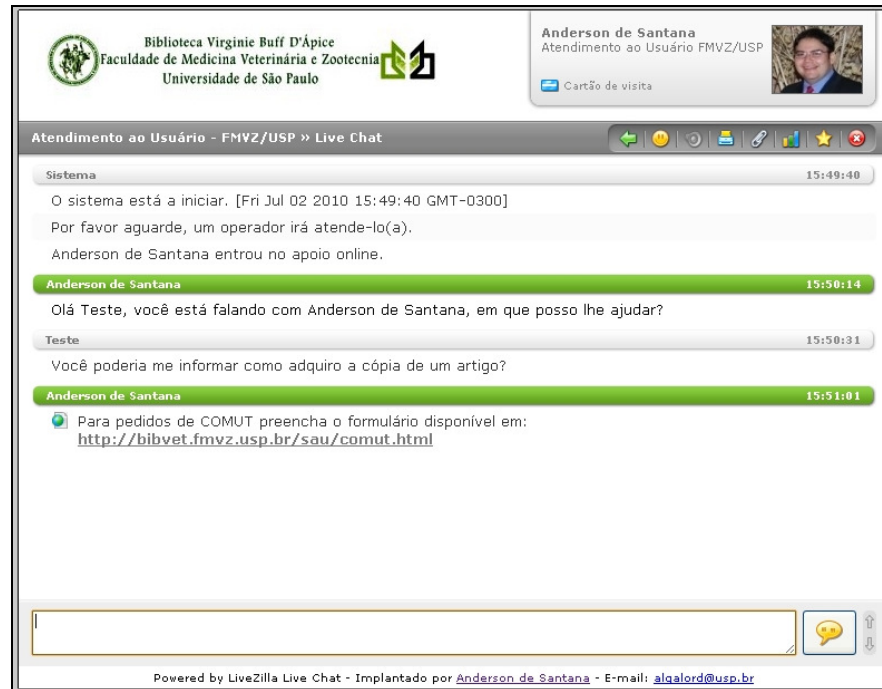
Biblioteca Virginie Buff D'Ápice
Faculdade de Medicina Veterinária e Zootecnia
Universidade de São Paulo

Anderson de Santana
Atendimento ao Usuário FMVZ/USP

Cartão de visita

Atendimento ao Usuário - FMVZ/USP » Live Chat

Sistema 15:49:40

O sistema está a iniciar. [Fri Jul 02 2010 15:49:40 GMT-0300]

Por favor aguarde, um operador irá atende-lo(a).

Anderson de Santana entrou no apoio online.

Anderson de Santana 15:50:14

Olá Teste, você está falando com Anderson de Santana, em que posso lhe ajudar?

Teste 15:50:31

Você poderia me informar como adquiro a cópia de um artigo?

Anderson de Santana 15:51:01

Para pedidos de COMUT preencha o formulário disponível em: http://bibvet.fmvz.usp.br/sau/comut.html

Powered by LiveZilla Live Chat - Implantado por Anderson de Santana - E-mail: algalord@usp.br